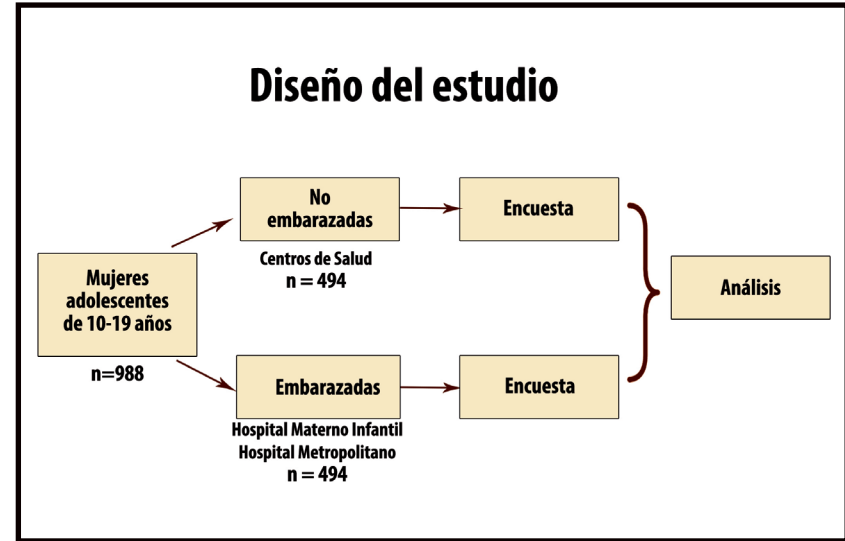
Diseño del estudio

Mujeres adolescentes de 10-19 años

n=988

No embarazadas

Centros de Salud
n = 494

Encuesta

Embarazadas

Hospital Materno Infantil
Hospital Metropolitano
n = 494

Encuesta

Análisis